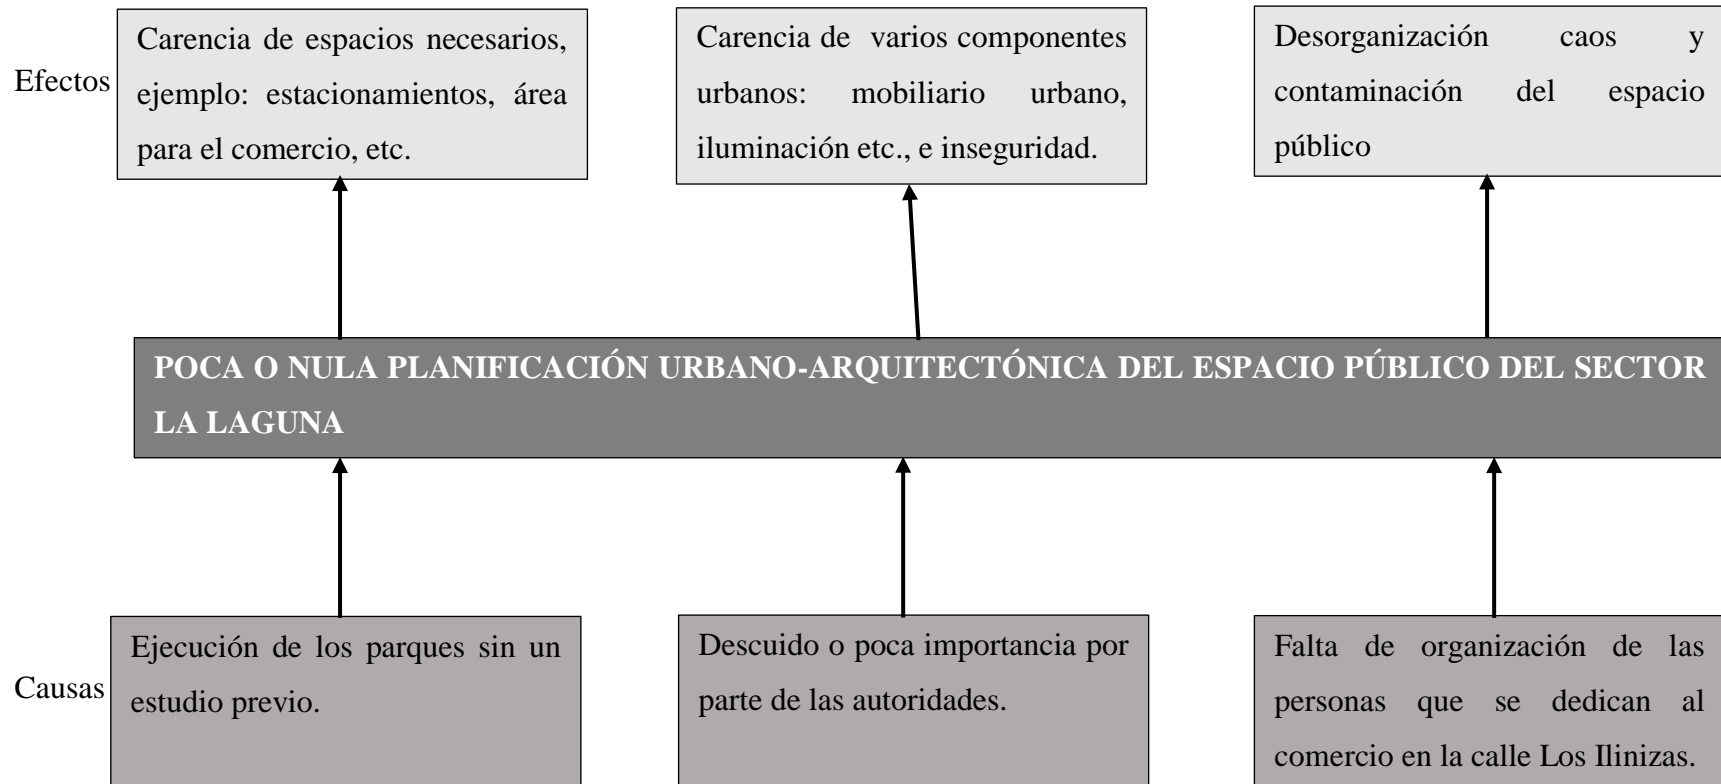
Efectos

Carencia de espacios necesarios, ejemplo: estacionamientos, área para el comercio, etc.

Carencia de varios componentes urbanos: mobiliario urbano, iluminación etc., e inseguridad.

Desorganización caos y contaminación del espacio público

POCA O NULA PLANIFICACIÓN URBANO-ARQUITECTÓNICA DEL ESPACIO PÚBLICO DEL SECTOR LA LAGUNA

Causas

Ejecución de los parques sin un estudio previo.

Descuido o poca importancia por parte de las autoridades.

Falta de organización de las personas que se dedican al comercio en la calle Los Ilinizas.